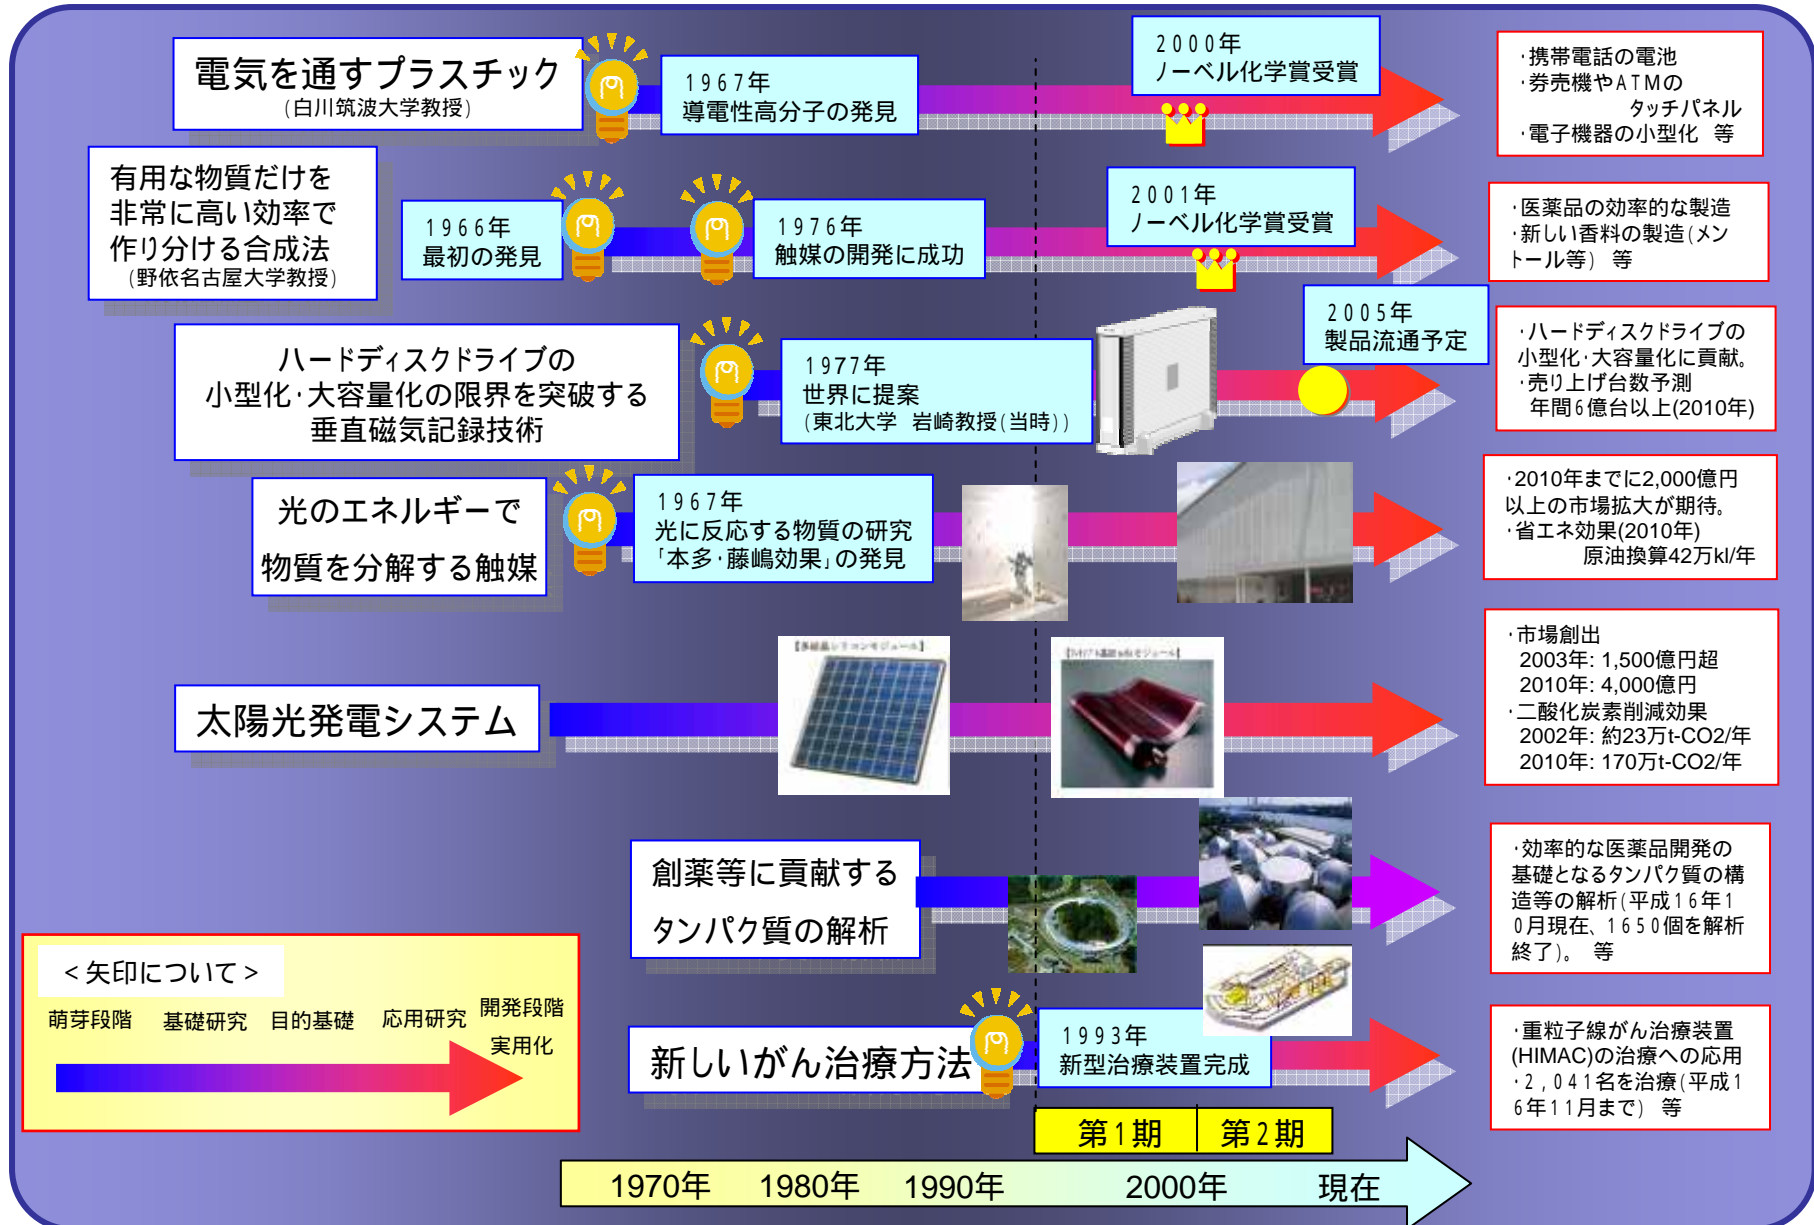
電気を通すプラスチック
（白川筑波大学教授）

1967年
導電性高分子の発見

2000年
ノーベル化学賞受賞

・携帯電話の電池
・券売機やATMのタッチパネル
・電子機器の小型化　等

有用な物質だけを非常に高い効率で作り分ける合成法
（野依名古屋大学教授）

1966年
最初の発見

1976年
触媒の開発に成功

2001年
ノーベル化学賞受賞

・医薬品の効率的な製造
・新しい香料の製造（メントール等）　等

ハードディスクドライブの小型化・大容量化の限界を突破する垂直磁気記録技術

1977年
世界に提案
（東北大学　岩崎教授（当時））

2005年
製品流通予定

・ハードディスクドライブの小型化・大容量化に貢献。
・売り上げ台数予測
年間6億台以上(2010年)

光のエネルギーで物質を分解する触媒

1967年
光に反応する物質の研究
「本多・藤嶋効果」の発見

・2010年までに2,000億円以上の市場拡大が期待。
・省エネ効果(2010年)
原油換算42万kl/年

太陽光発電システム

・市場創出
2003年: 1,500億円超
2010年: 4,000億円
・二酸化炭素削減効果
2002年: 約23万t-CO2/年
2010年: 170万t-CO2/年

創薬等に貢献するタンパク質の解析

・効率的な医薬品開発の基礎となるタンパク質の構造等の解析（平成16年10月現在、1650個を解析終了）。　等

＜矢印について＞
萌芽段階　基礎研究　目的基礎　応用研究　開発段階　実用化

新しいがん治療方法

1993年
新型治療装置完成

・重粒子線がん治療装置(HIMAC)の治療への応用
・2，041名を治療（平成16年11月まで）　等

第1期　第2期

1970年　1980年　1990年　2000年　現在